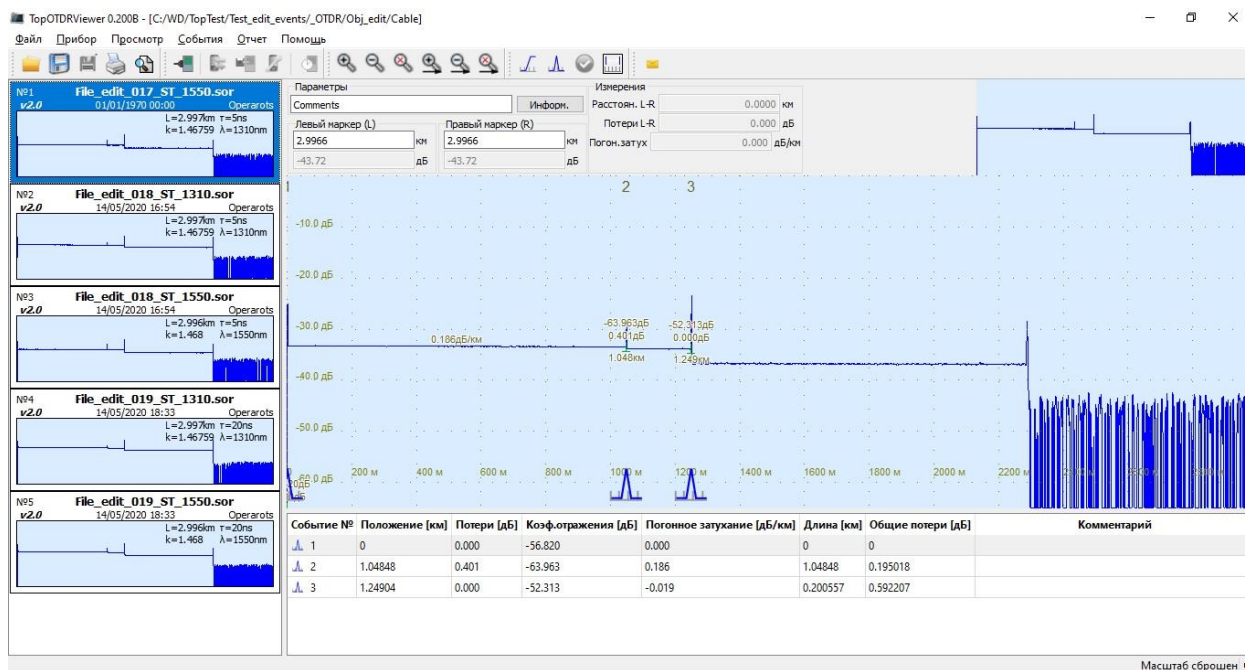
TopOTDRViewer 0.200B - [C:/WD/TopTest/Test_edit_events/_OTDR/Obj_edit/Cable]

Файл Прибор Просмотр События Отчет Помощь

№1 File_edit_017_ST_1550.sor
v2.0 01/01/1970 00:00 Operarots
L=2.997km τ=5ns
k=1.46759 λ=1310nm

№2 File_edit_018_ST_1310.sor
v2.0 14/05/2020 16:54 Operarots
L=2.997km τ=5ns
k=1.46759 λ=1310nm

№3 File_edit_018_ST_1550.sor
v2.0 14/05/2020 16:54 Operarots
L=2.996km τ=5ns
k=1.468 λ=1550nm

№4 File_edit_019_ST_1310.sor
v2.0 14/05/2020 18:33 Operarots
L=2.997km τ=20ns
k=1.46759 λ=1310nm

№5 File_edit_019_ST_1550.sor
v2.0 14/05/2020 18:33 Operarots
L=2.996km τ=20ns
k=1.468 λ=1550nm

Параметры
Comments
Информ.
Левый маркер (L)
2.9966 км
-43.72 дБ
Правый маркер (R)
2.9966 км
-43.72 дБ

Измерения
Расстоян. L-R 0.0000 км
Потери L-R 0.000 дБ
Погон.затух 0.000 дБ/км

1 2 3
-10.0 дБ
-20.0 дБ
-30.0 дБ
-40.0 дБ
-50.0 дБ
-60.0 дБ
0.186дБ/км
-63.963дБ
0.401дБ
1.048км
-52.313дБ
0.000дБ
1.249км
200 м 400 м 600 м 800 м 1000 м 1200 м 1400 м 1600 м 1800 м 2000 м 2200 м

| Событие № | Положение [км] | Потери [дБ] | Коэф.отражения [дБ] | Погонное затухание [дБ/км] | Длина [км] | Общие потери [дБ] | Комментарий |
|---|---|---|---|---|---|---|---|
| 1 | 0 | 0.000 | -56.820 | 0.000 | 0 | 0 | |
| 2 | 1.04848 | 0.401 | -63.963 | 0.186 | 1.04848 | 0.195018 | |
| 3 | 1.24904 | 0.000 | -52.313 | -0.019 | 0.200557 | 0.592207 | |

Масштаб сброшен